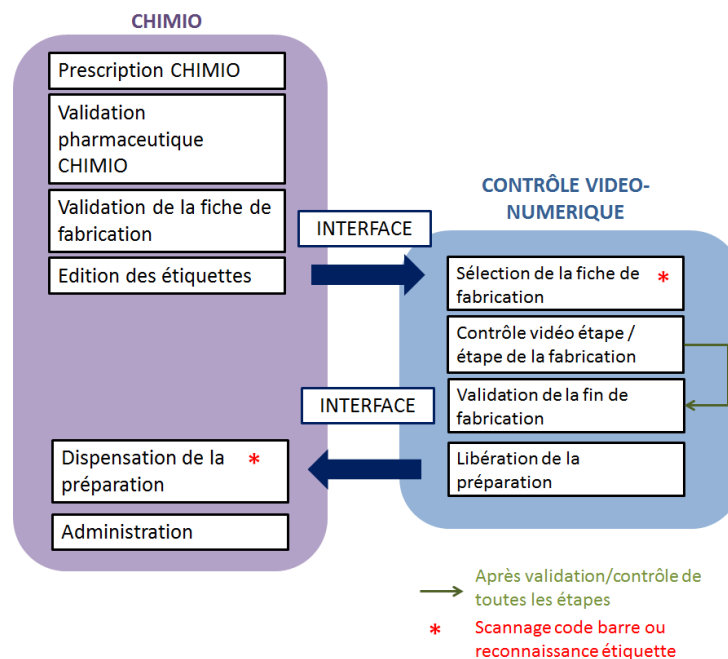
CHIMIO

Prescription CHIMIO

Validation pharmaceutique CHIMIO

Validation de la fiche de fabrication

Edition des étiquettes

INTERFACE

CONTRÔLE VIDEO-NUMERIQUE

Sélection de la fiche de fabrication *

Contrôle vidéo étape / étape de la fabrication

Validation de la fin de fabrication

INTERFACE

Dispensation de la préparation *

Libération de la préparation

Administration

Après validation/contrôle de toutes les étapes

* Scannage code barre ou reconnaissance étiquette